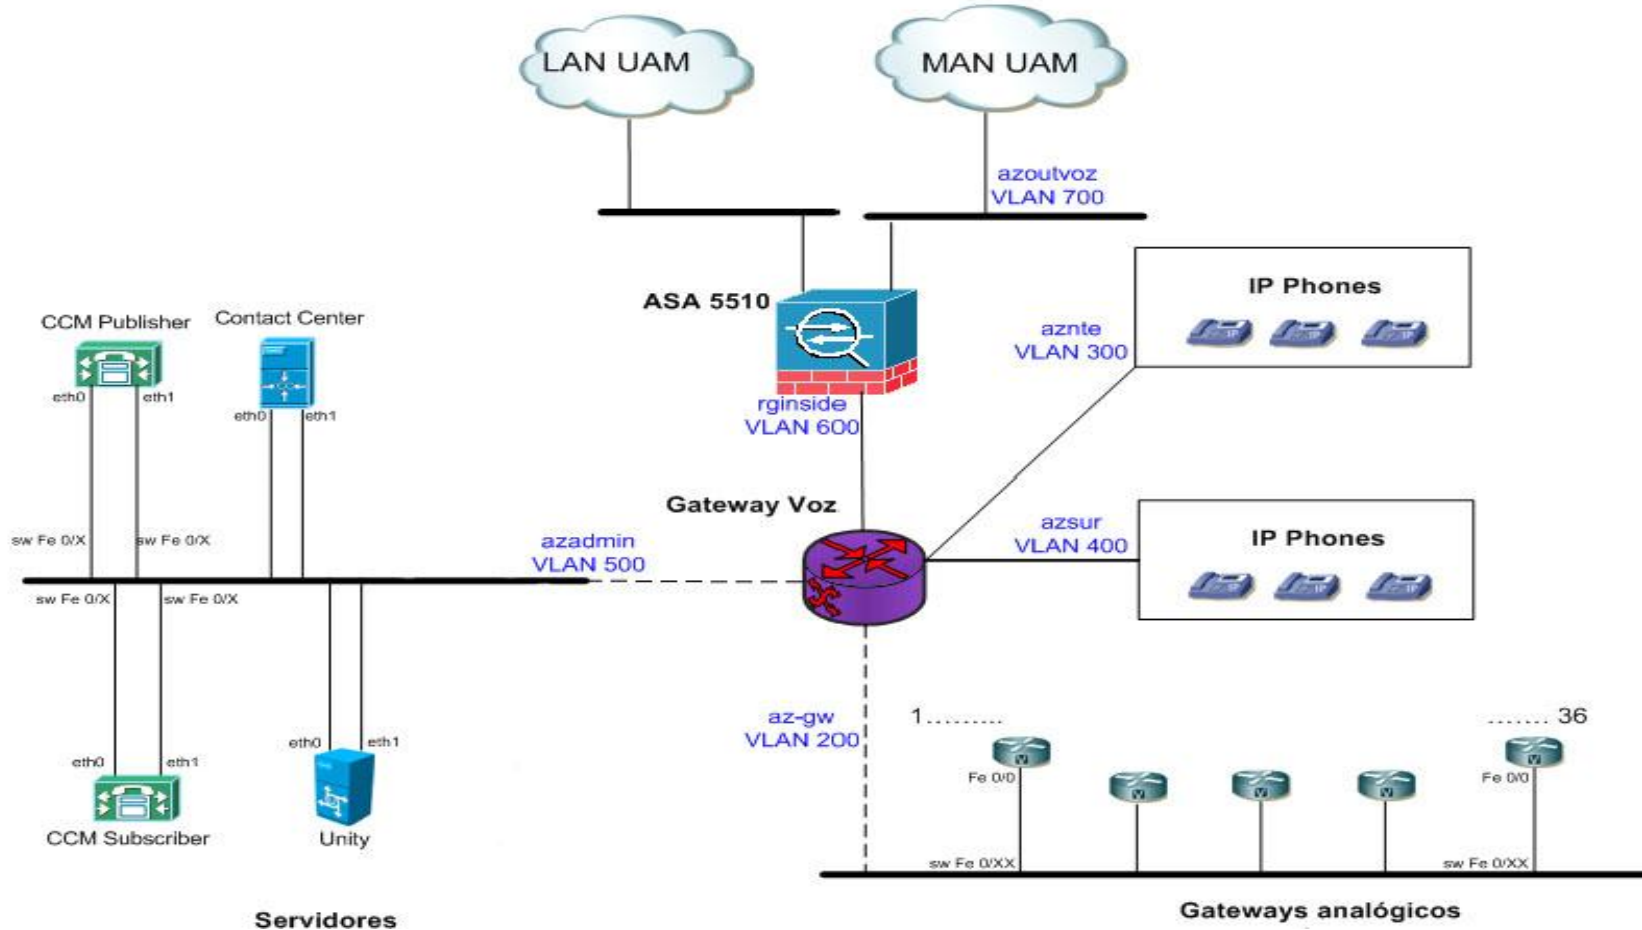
LAN UAM

MAN UAM

azoutvoz
VLAN 700

ASA 5510

IP Phones

aznte
VLAN 300

CCM Publisher

Contact Center

eth0 eth1

eth0 eth1

rginside
VLAN 600

Gateway Voz

sw Fe 0/X sw Fe 0/X

azadmin
VLAN 500

azsur
VLAN 400

IP Phones

sw Fe 0/X sw Fe 0/X

az-gw
VLAN 200

1.........

....... 36

eth0 eth1

eth0 eth1

Fe 0/0

Fe 0/0

CCM Subscriber

Unity

sw Fe 0/XX

sw Fe 0/XX

Servidores

Gateways analógicos